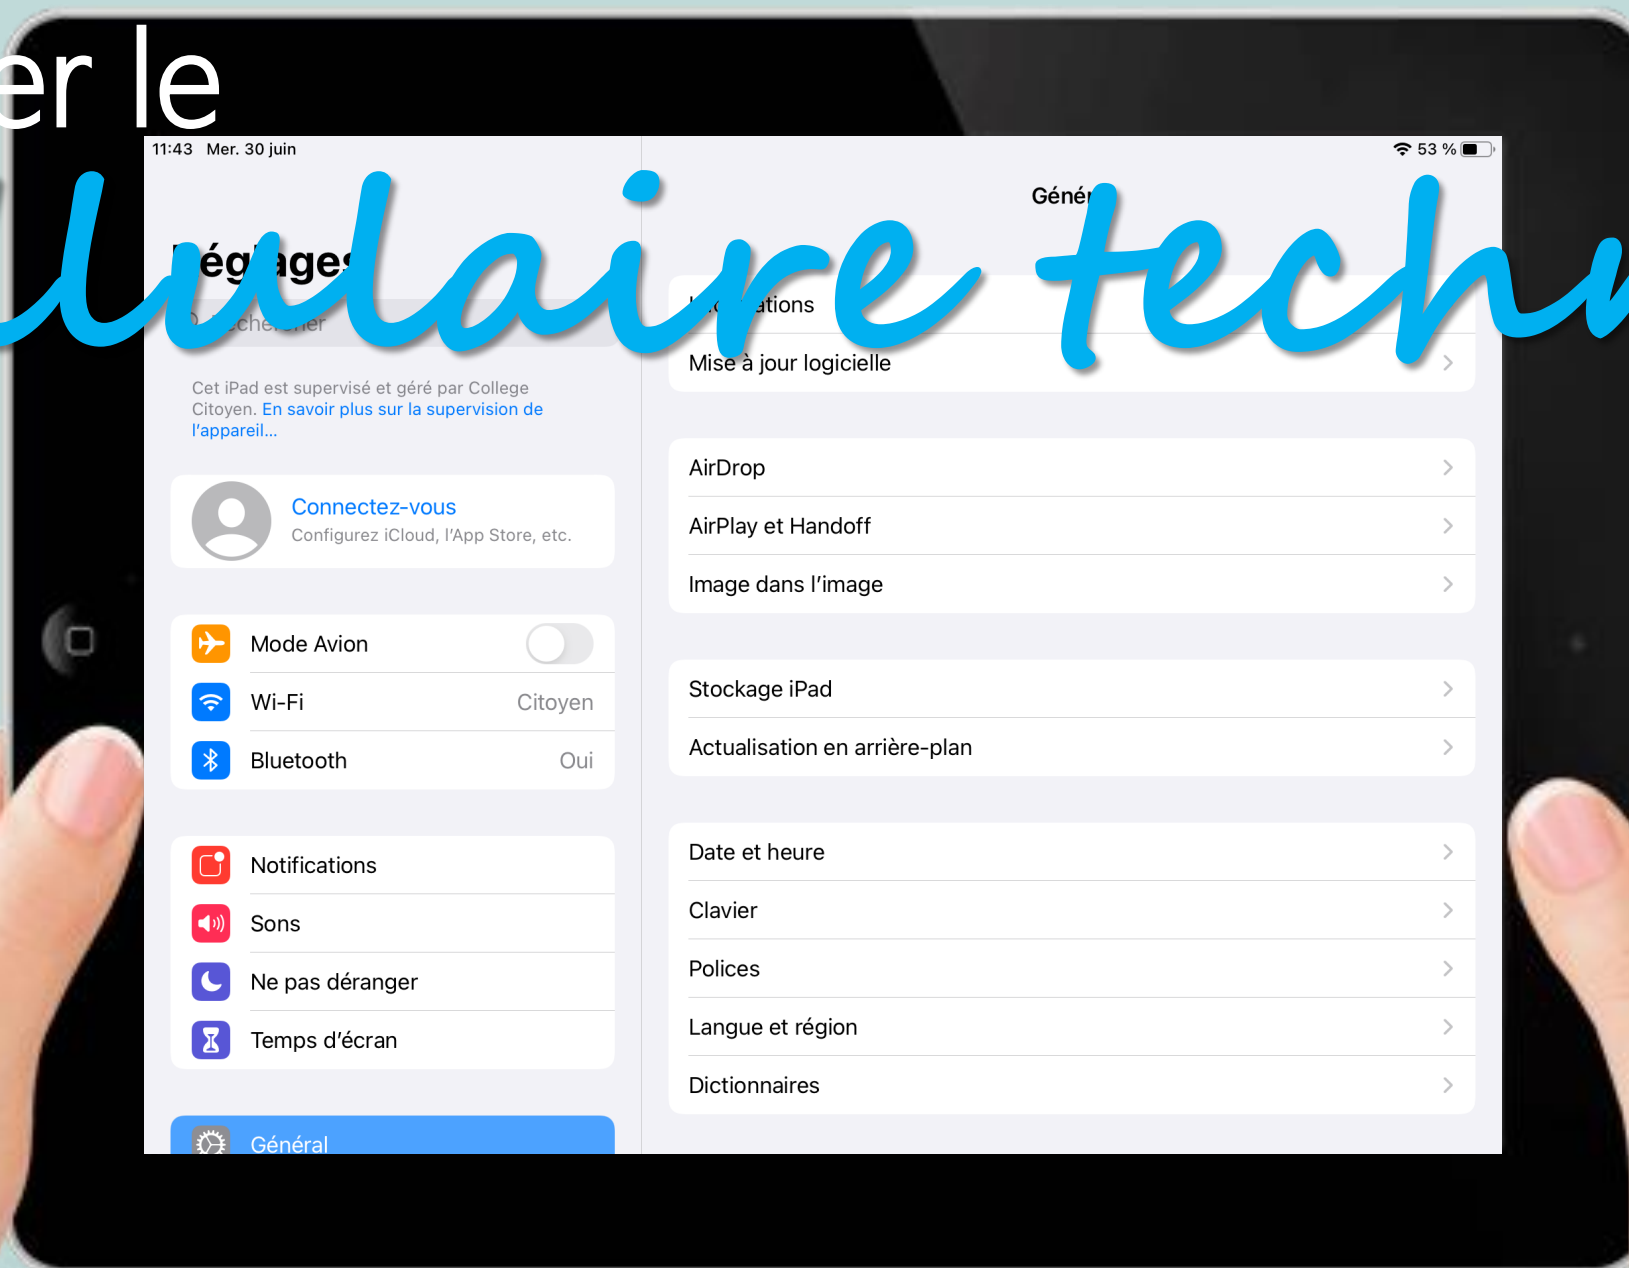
er le

ulaire techn

11:43 Mer. 30 juin

53 %

Géné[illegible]

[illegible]égl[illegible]ges

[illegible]cher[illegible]her

Cet iPad est supervisé et géré par College Citoyen. En savoir plus sur la supervision de l'appareil...

Connectez-vous
Configurez iCloud, l'App Store, etc.

Mode Avion

Wi-Fi Citoyen

Bluetooth Oui

Notifications

Sons

Ne pas déranger

Temps d'écran

Général

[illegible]ations

Mise à jour logicielle

AirDrop

AirPlay et Handoff

Image dans l'image

Stockage iPad

Actualisation en arrière-plan

Date et heure

Clavier

Polices

Langue et région

Dictionnaires